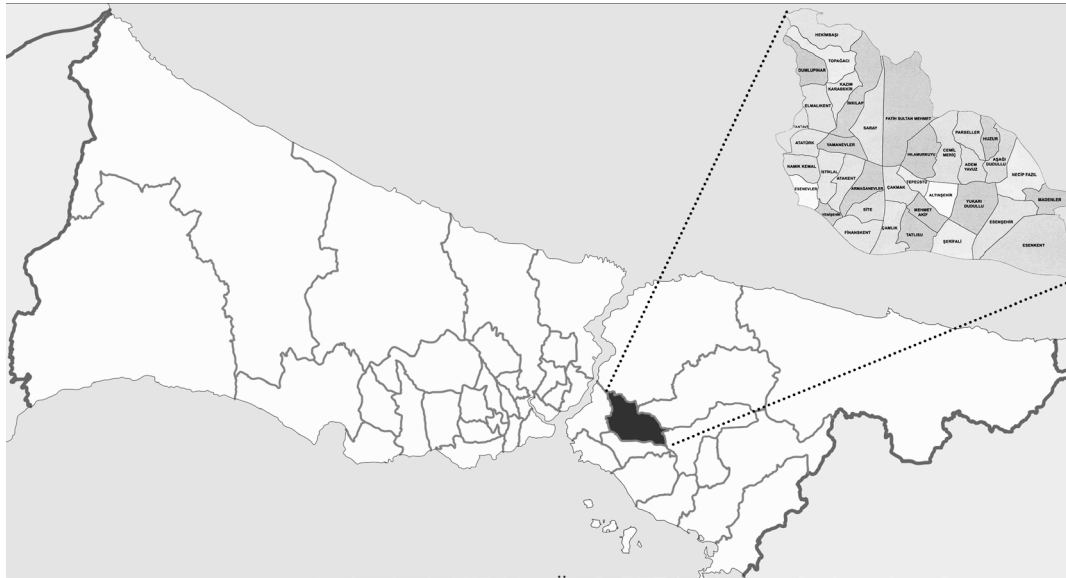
HEKİMBAŞI
TOPAĞACI
DUMLUPINAR
KAZIM KARABEKİR
ELMALIKENT
İNKILAP
SARAY
FATİH SULTAN MEHMET
PARSELLER
HUZUR
ATATÜRK
YAMANEVLER
ILHAMURKUYU
CEMİL MERİÇ
AŞAĞI DUDULLU
NAMIK KEMAL
ADEM YAVUZ
İSTİKLAL
ATAKENT
TEPEÜSTÜ
NECİP FAZIL
ESENEVLER
ARMAĞANEVLER
ÇAKMAK
ALTINŞEHİR
MADENLER
SİTE
YUKARI DUDULLU
MEHMET AKİF
ÇAMLIK
FİNANSKENT
TATLISU
ESENŞEHİR
ŞERİFALİ
ESENKENT